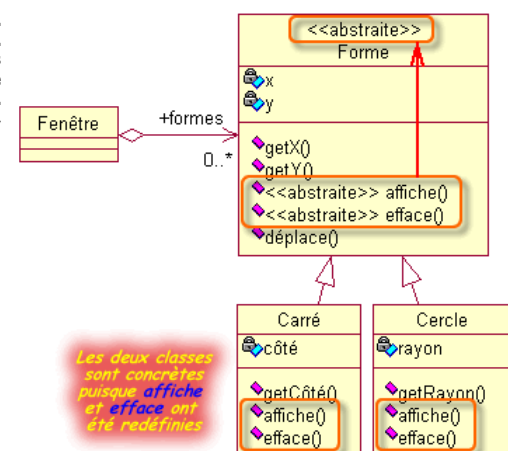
<<abstraite>>
Forme

x
y

getX()
getY()
<<abstraite>> affiche()
<<abstraite>> efface()
déplace()

Fenêtre

+formes
0..*

Carré
côté
getCôté()
affiche()
efface()

Cercle
rayon
getRayon()
affiche()
efface()

Les deux classes sont concrètes puisque affiche et efface ont été redéfinies